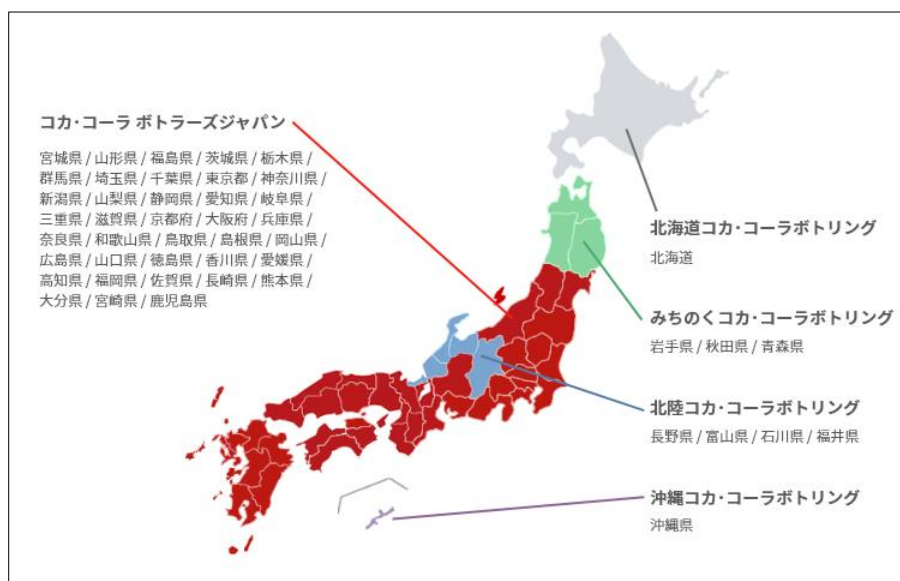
コカ·コーラ ボトラーズジャパン

宮城県 / 山形県 / 福島県 / 茨城県 / 栃木県 / 群馬県 / 埼玉県 / 千葉県 / 東京都 / 神奈川県 / 新潟県 / 山梨県 / 静岡県 / 愛知県 / 岐阜県 / 三重県 / 滋賀県 / 京都府 / 大阪府 / 兵庫県 / 奈良県 / 和歌山県 / 鳥取県 / 島根県 / 岡山県 / 広島県 / 山口県 / 徳島県 / 香川県 / 愛媛県 / 高知県 / 福岡県 / 佐賀県 / 長崎県 / 熊本県 / 大分県 / 宮崎県 / 鹿児島県

北海道コカ·コーラボトリング

北海道

みちのくコカ·コーラボトリング

岩手県 / 秋田県 / 青森県

北陸コカ·コーラボトリング

長野県 / 富山県 / 石川県 / 福井県

沖縄コカ·コーラボトリング

沖縄県